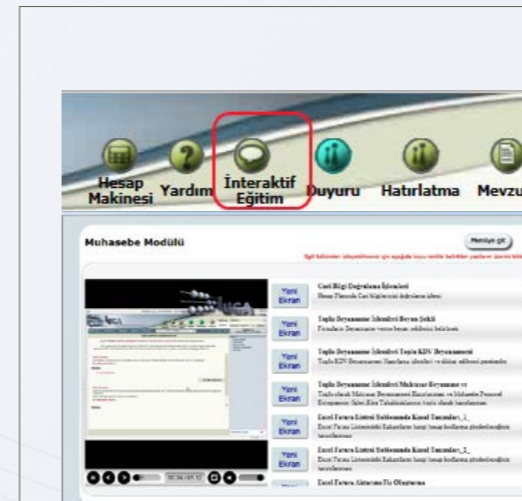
Hesap Makinesi Yardım İnteraktif Eğitim Duyuru Hatırlatma Mevzu

Muhasebe Modülü

Menüye git

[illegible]

Yeni Ekran

Cari Bilgi Doğrulama İşlemleri

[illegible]

Yeni Ekran

Toplu Beyanname İşlemleri Beyan Şekli

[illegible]

Yeni Ekran

Toplu Beyanname İşlemleri Toplu KDV Beyannamesi

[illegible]

Yeni Ekran

Toplu Beyanname İşlemleri Muhtasar Beyanname ve

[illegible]

Yeni Ekran

Excel Fatura Listesi Sisteminde Kasal Tanımları_1_

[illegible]

Yeni Ekran

Excel Fatura Listesi Sisteminde Kasal Tanımları_2_

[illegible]

Excel Fatura Aktarım Fiş Oluşturma

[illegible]